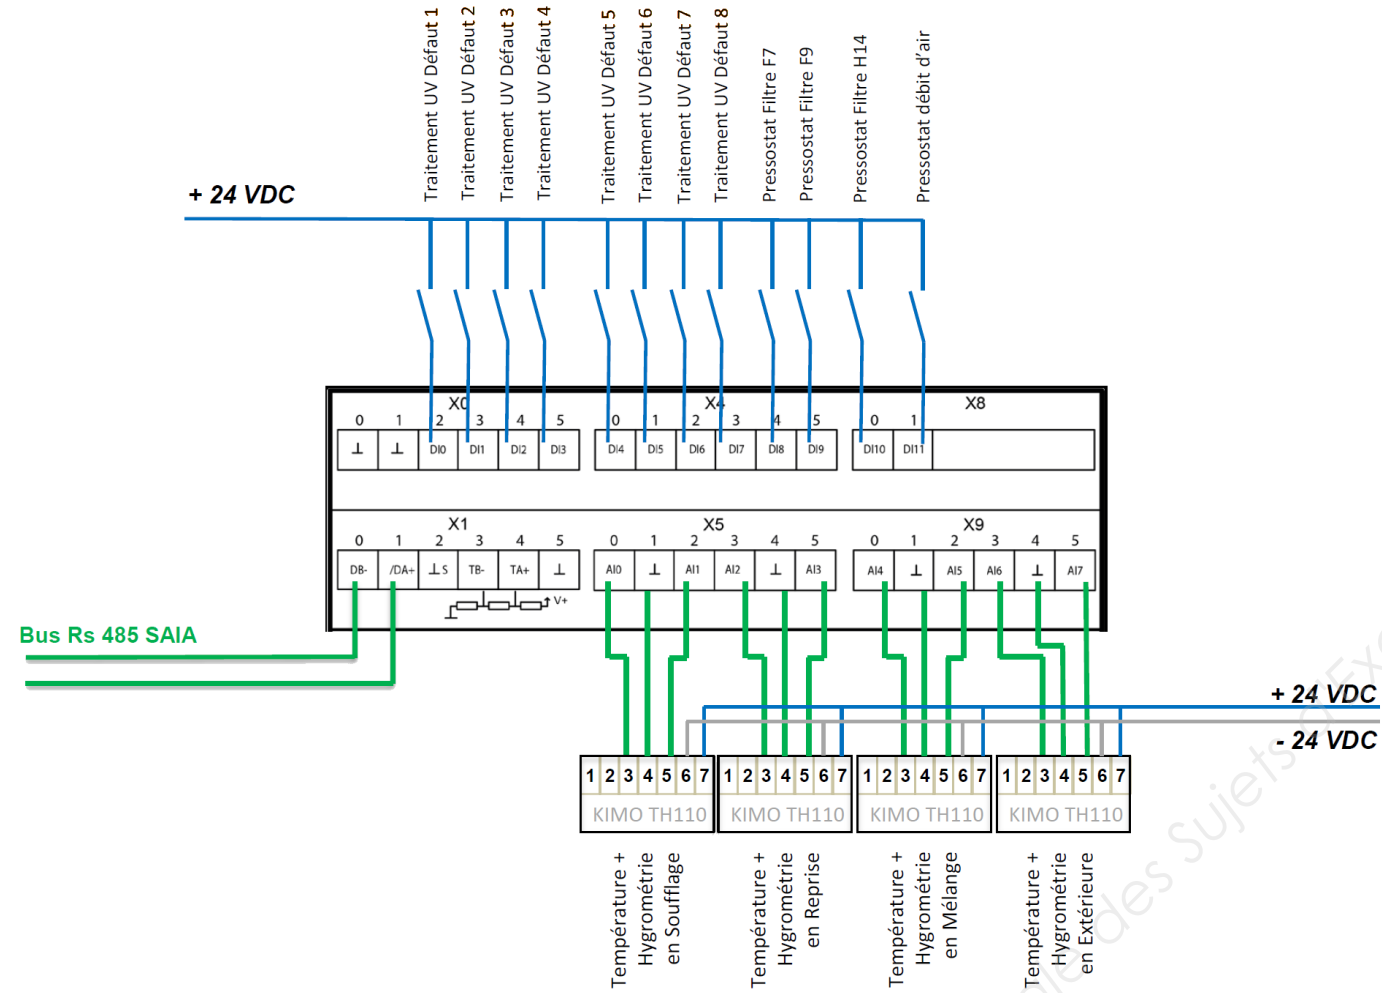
Traitement UV Défaut 1
Traitement UV Défaut 2
Traitement UV Défaut 3
Traitement UV Défaut 4
Traitement UV Défaut 5
Traitement UV Défaut 6
Traitement UV Défaut 7
Traitement UV Défaut 8
Pressostat Filtre F7
Pressostat Filtre F9
Pressostat Filtre H14
Pressostat débit d'air

+ 24 VDC

X0
0 1 2 3 4 5
⊥ ⊥ DI0 DI1 DI2 DI3

X4
0 1 2 3 4 5
DI4 DI5 DI6 DI7 DI8 DI9

X8
0 1
DI10 DI11

X1
0 1 2 3 4 5
DB- /DA+ ⊥S TB- TA+ ⊥
V+

X5
0 1 2 3 4 5
AI0 ⊥ AI1 AI2 ⊥ AI3

X9
0 1 2 3 4 5
AI4 ⊥ AI5 AI6 ⊥ AI7

Bus Rs 485 SAIA

+ 24 VDC
- 24 VDC

1 2 3 4 5 6 7
KIMO TH110
1 2 3 4 5 6 7
KIMO TH110
1 2 3 4 5 6 7
KIMO TH110
1 2 3 4 5 6 7
KIMO TH110

Température + Hygrométrie en Soufflage
Température + Hygrométrie en Reprise
Température + Hygrométrie en Mélange
Température + Hygrométrie en Extérieure

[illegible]des Sujets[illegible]